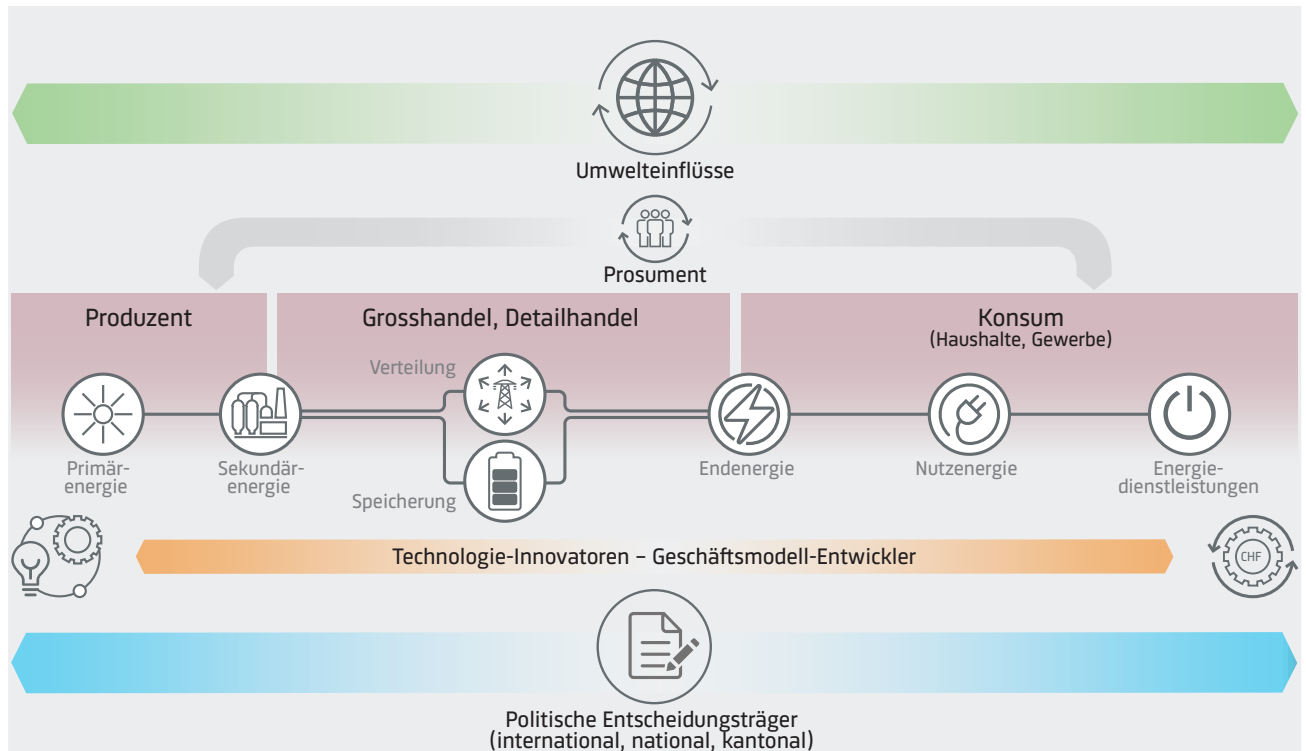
Umwelteinflüsse

Prosument

Produzent

Grosshandel, Detailhandel

Konsum
(Haushalte, Gewerbe)

Verteilung

Primärenergie

Sekundärenergie

Speicherung

Endenergie

Nutzenergie

Energiedienstleistungen

Technologie-Innovatoren – Geschäftsmodell-Entwickler

CHF

Politische Entscheidungsträger
(international, national, kantonal)